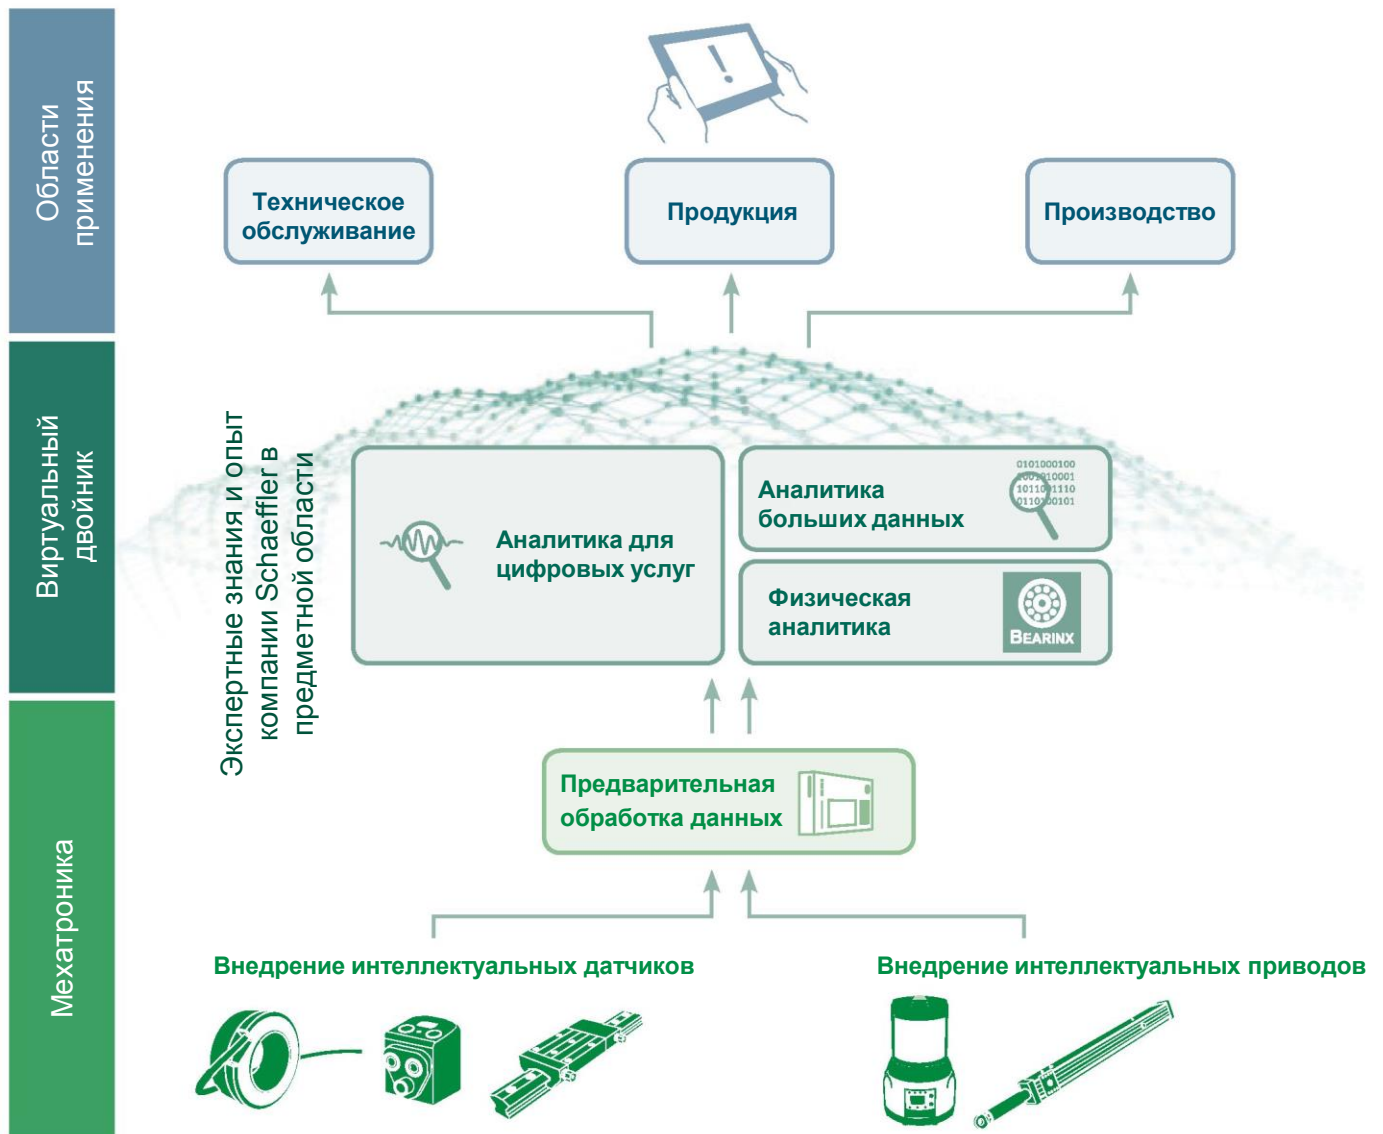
Области применения

Виртуальный двойник

Мехатроника

Техническое обслуживание

Продукция

Производство

Экспертные знания и опыт компании Schaeffler в предметной области

Аналитика для цифровых услуг

Аналитика больших данных

0101000100
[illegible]10001
1011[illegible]1110
0110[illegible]00101

Физическая аналитика

BEARINX

Предварительная обработка данных

Внедрение интеллектуальных датчиков

Внедрение интеллектуальных приводов